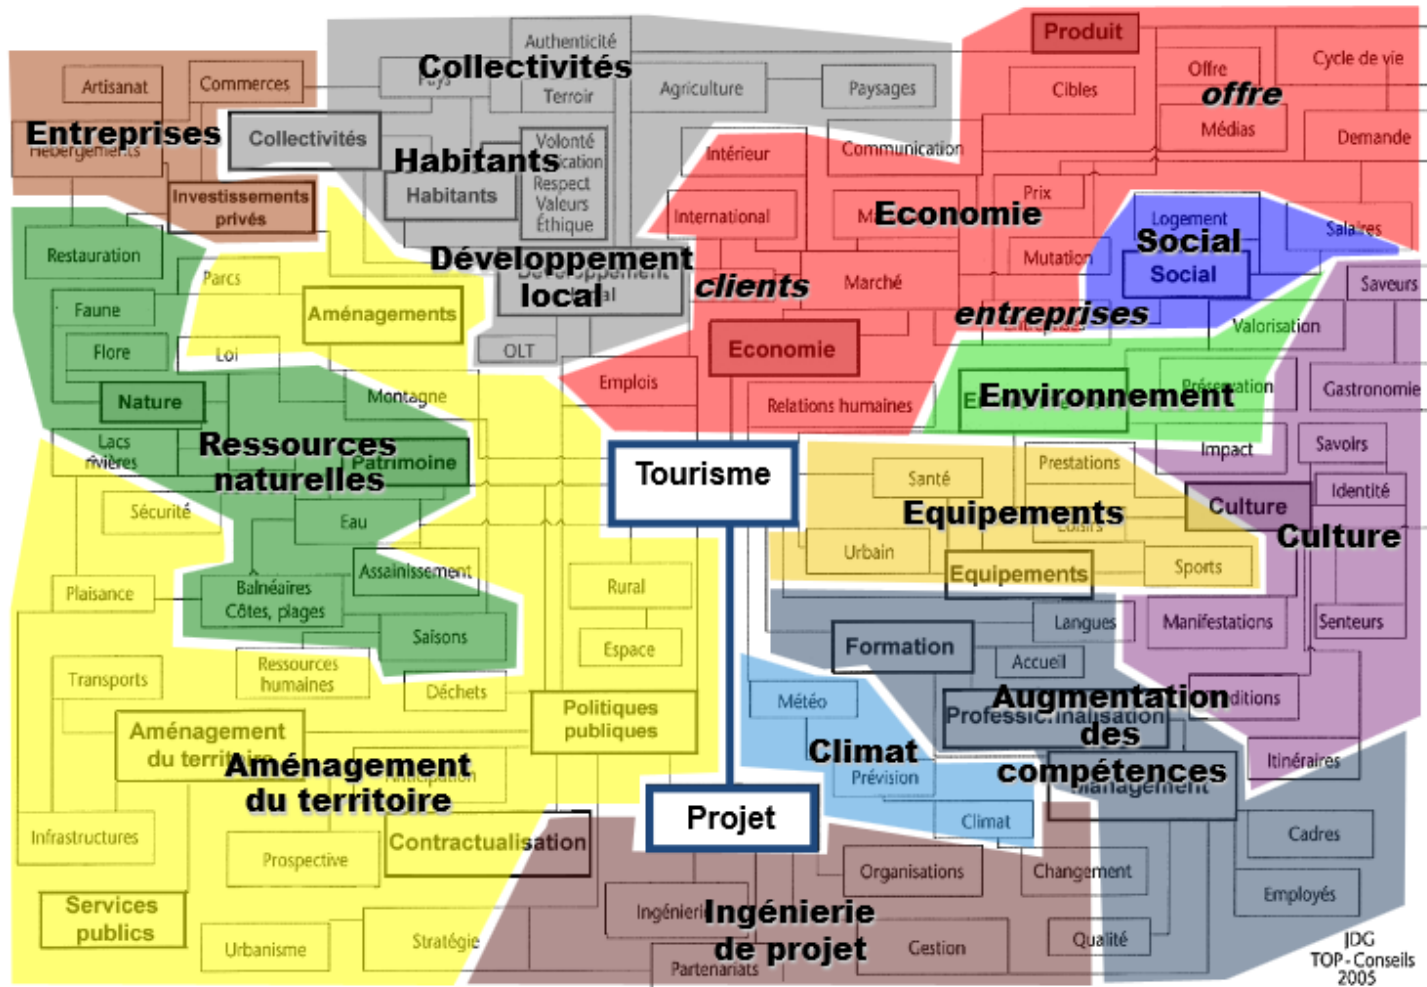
Authenticité
Collectivités
Pays
Terroir
Agriculture
Paysages
Produit
Cycle de vie
Offre
offre
Cibles
Médias
Demande
Artisanat
Commerces
Entreprises
Hébergements
Collectivités
Habitants
Volonté
Respect
Valeurs
Éthique
Habitants
Investissements privés
Intérieur
Communication
Prix
International
Economie
Logement
Social
Social
Salaires
Restauration
Parcs
Développement local
Développement local
clients
Marché
Mutation
entreprises
Saveurs
Faune
Aménagements
Valorisation
Flore
Loi
OLT
Economie
Nature
Montagne
Emplois
Relations humaines
Environnement
Préservation
Gastronomie
Lacs rivières
Ressources naturelles
Patrimoine
Tourisme
Impact
Savoirs
Santé
Prestations
Identité
Sécurité
Equipements
Culture
Culture
Eau
Urbain
Loisirs
Assainissement
Equipements
Sports
Plaisance
Balnéaires Côtes, plages
Rural
Saisons
Espace
Langues
Manifestations
Senteurs
Formation
Accueil
Transports
Ressources humaines
Déchets
Météo
Augmentation des compétences
Professionnalisation
Conditions
Politiques publiques
Aménagement du territoire
Aménagement du territoire
Anticipation
Climat
Prévision
Management
Itinéraires
Climat
Projet
Infrastructures
Contractualisation
Cadres
Prospective
Organisations
Changement
Services publics
Employés
Ingénierie
Ingénierie de projet
Urbanisme
Stratégie
Gestion
Qualité
Partenariats
JDG TOP-Conseils 2005